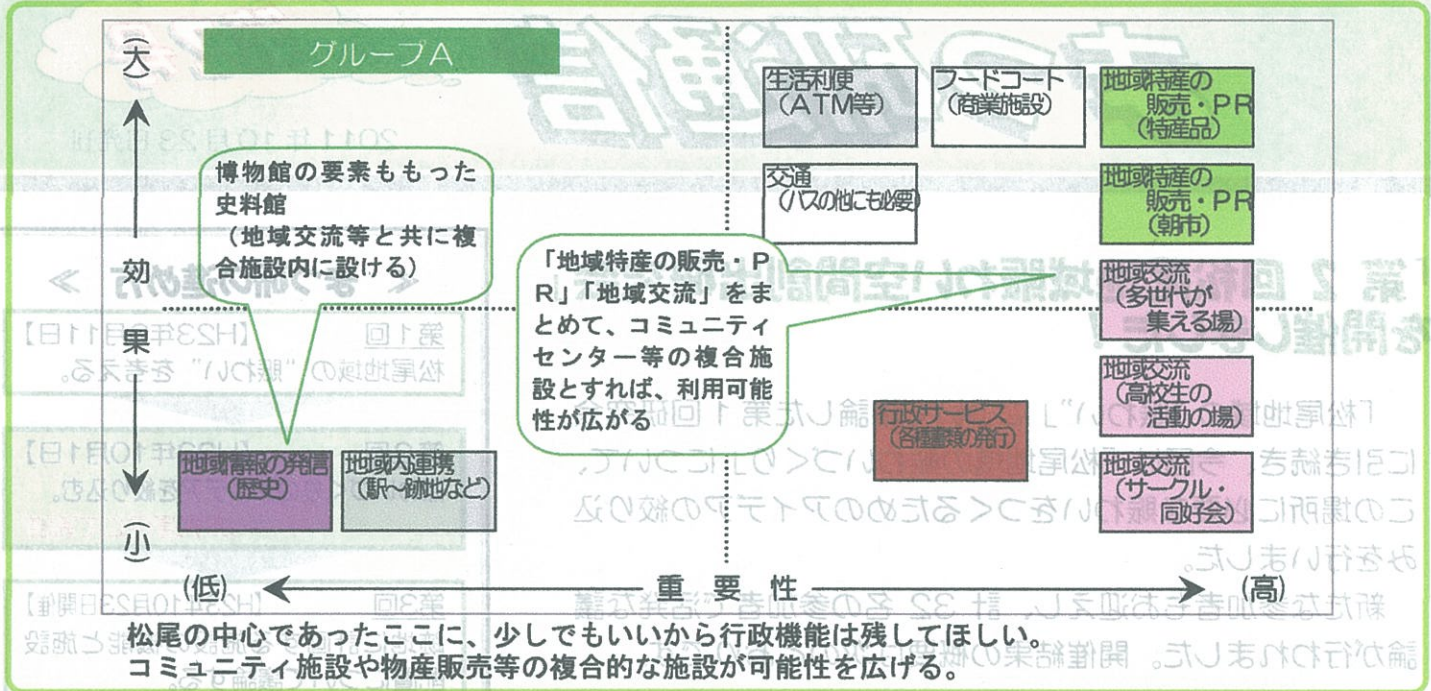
グループA

(大)

効

果

(小)

博物館の要素ももった史料館
（地域交流等と共に複合施設内に設ける）

地域情報の発信
（歴史）

地域内連携
（駅～跡地など）

生活利便
（ATM等）

フードコート
（商業施設）

地域特産の販売・PR
（特産品）

交通
（バスの他にも必要）

地域特産の販売・PR
（朝市）

「地域特産の販売・PR」「地域交流」をまとめて、コミュニティセンター等の複合施設とすれば、利用可能性が広がる

地域交流
（多世代が集える場）

地域交流
（高校生の活動の場）

行政サービス
（各種書類の発行）

地域交流
（サークル・同好会）

(低) 重要性 (高)

松尾の中心であったここに、少しでもいいから行政機能は残してほしい。
コミュニティ施設や物産販売等の複合的な施設が可能性を広げる。